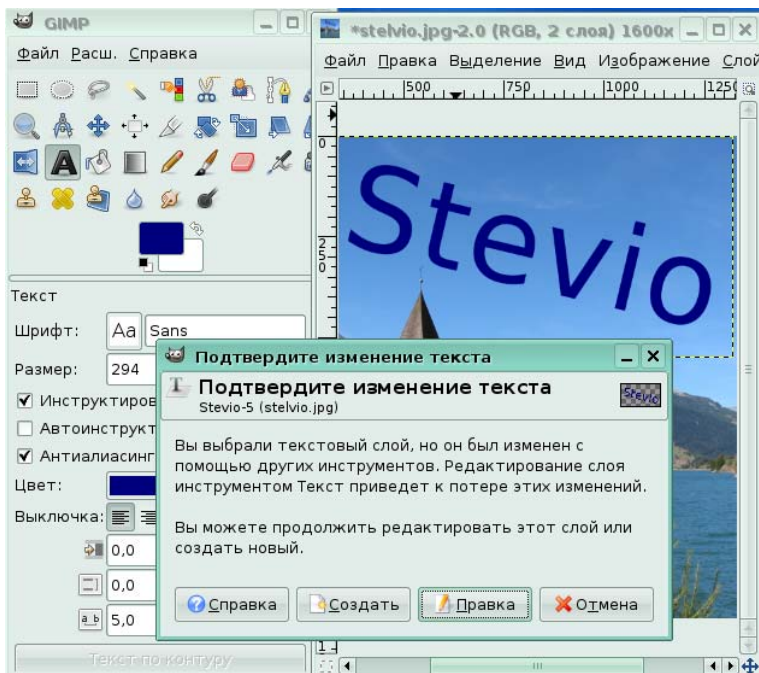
GIMP

Файл Расш. Справка

Текст

Шрифт: Aa Sans

Размер: 294

✓ Инструктиров

Автоинструкт

✓ Антиалиасинг

Цвет:

Выключка:

0,0

0,0

5,0

Текст по контуру

*stelvio.jpg-2.0 (RGB, 2 слоя) 1600x

Файл Правка Выделение Вид Изображение Слой

500 750 1000 125

Stevio

Подтвердите изменение текста

Подтвердите изменение текста
Stevio-5 (stelvio.jpg)

Stevio

Вы выбрали текстовый слой, но он был изменен с помощью других инструментов. Редактирование слоя инструментом Текст приведет к потере этих изменений.

Вы можете продолжить редактировать этот слой или создать новый.

Справка Создать Правка Отмена